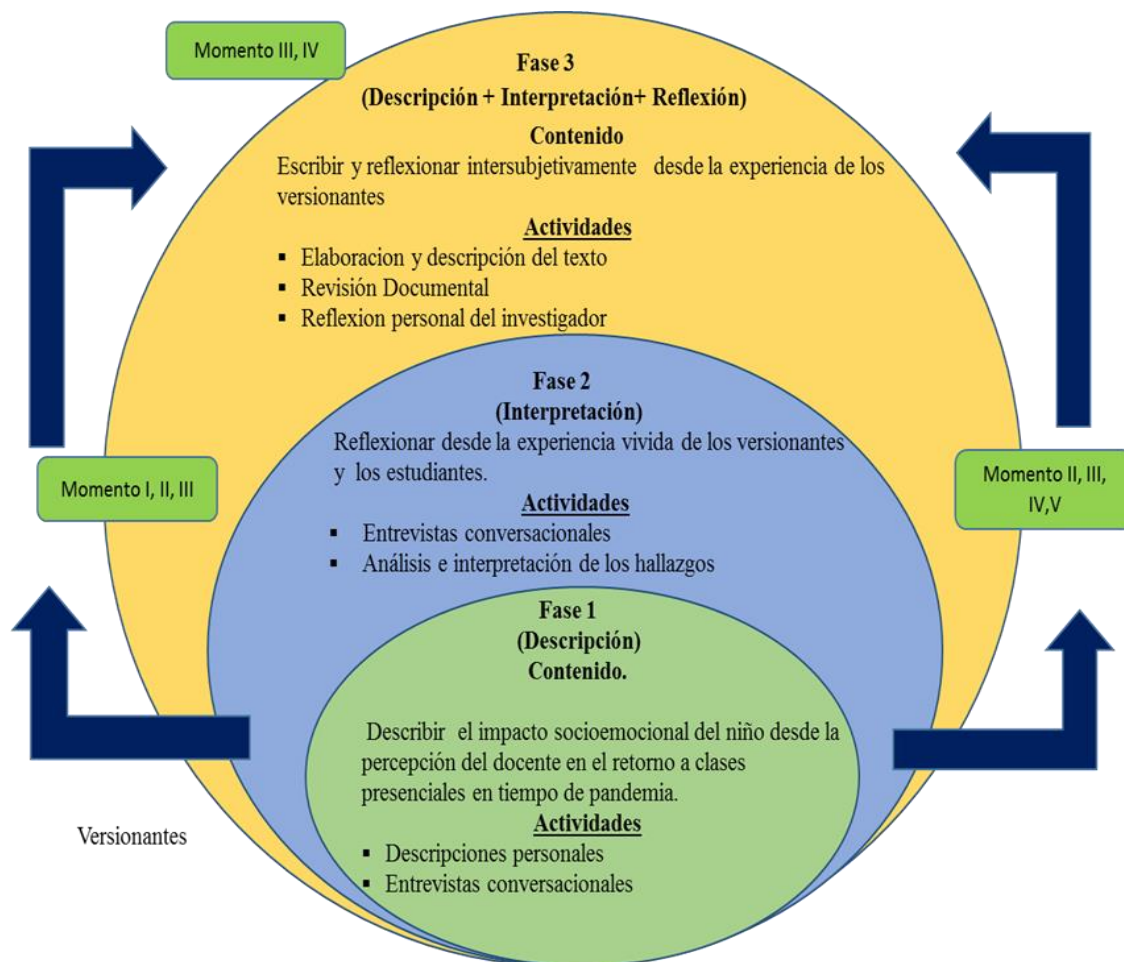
Momento III, IV

Fase 3
(Descripción + Interpretación+ Reflexión)
Contenido
Escribir y reflexionar intersubjetivamente desde la experiencia de los versionantes
Actividades
▪ Elaboracion y descripción del texto
▪ Revisión Documental
▪ Reflexion personal del investigador

Fase 2
(Interpretación)
Reflexionar desde la experiencia vivida de los versionantes y los estudiantes.
Actividades
▪ Entrevistas conversacionales
▪ Análisis e interpretación de los hallazgos

Momento I, II, III

Momento II, III, IV,V

Fase 1
(Descripción)
Contenido.
Describir el impacto socioemocional del niño desde la percepción del docente en el retorno a clases presenciales en tiempo de pandemia.
Actividades
▪ Descripciones personales
▪ Entrevistas conversacionales

Versionantes